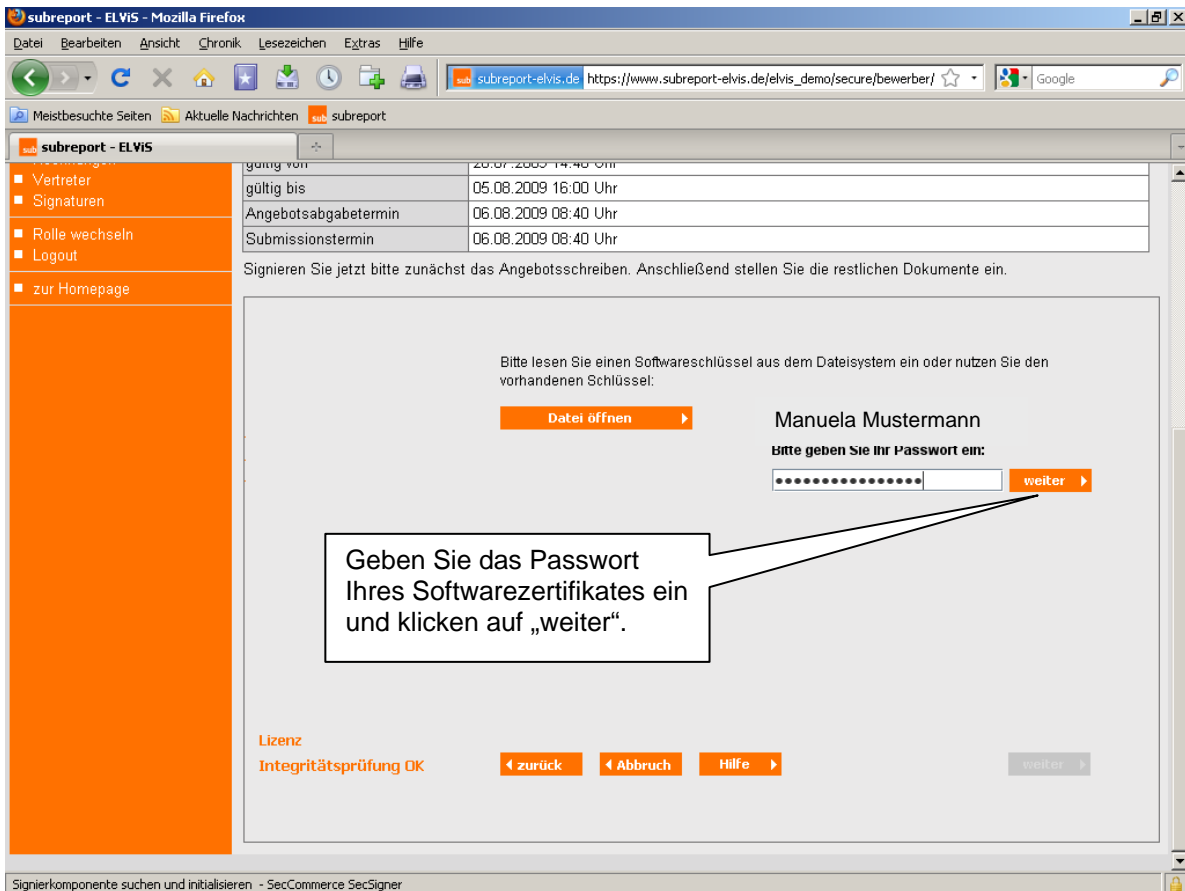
subreport - ELViS - Mozilla Firefox

Datei Bearbeiten Ansicht Chronik Lesezeichen Extras Hilfe

subreport-elvis.de https://www.subreport-elvis.de/elvis_demo/secure/bewerber/

Google

Meistbesuchte Seiten Aktuelle Nachrichten subreport

subreport - ELViS

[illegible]
■ Vertreter
■ Signaturen
■ Rolle wechseln
■ Logout
■ zur Homepage

| gültig von | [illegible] |
|---|---|
| gültig bis | 05.08.2009 16:00 Uhr |
| Angebotsabgabetermin | 06.08.2009 08:40 Uhr |
| Submissionstermin | 06.08.2009 08:40 Uhr |

Signieren Sie jetzt bitte zunächst das Angebotsschreiben. Anschließend stellen Sie die restlichen Dokumente ein.

Bitte lesen Sie einen Softwareschlüssel aus dem Dateisystem ein oder nutzen Sie den vorhandenen Schlüssel:

Datei öffnen

Manuela Mustermann

Bitte geben Sie Ihr Passwort ein:

••••••••••••••••

weiter

Geben Sie das Passwort Ihres Softwarezertifikates ein und klicken auf „weiter“.

Lizenz
Integritätsprüfung OK

zurück Abbruch Hilfe weiter

Signierkomponente suchen und initialisieren - SecCommerce SecSigner